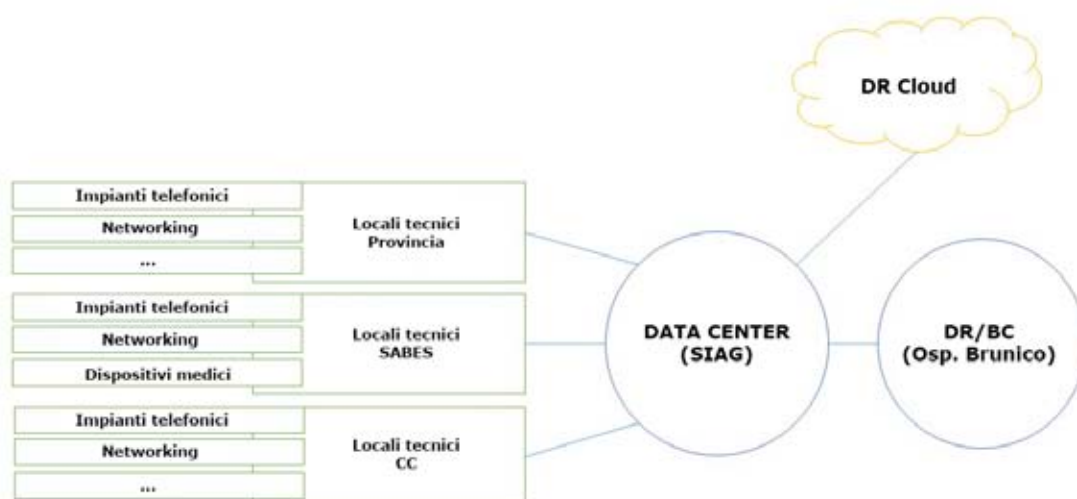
DR Cloud

Impianti telefonici
Networking
...
Locali tecnici Provincia

Impianti telefonici
Networking
Dispositivi medici
Locali tecnici SABES

Impianti telefonici
Networking
...
Locali tecnici CC

DATA CENTER (SIAG)

DR/BC (Osp. Brunico)